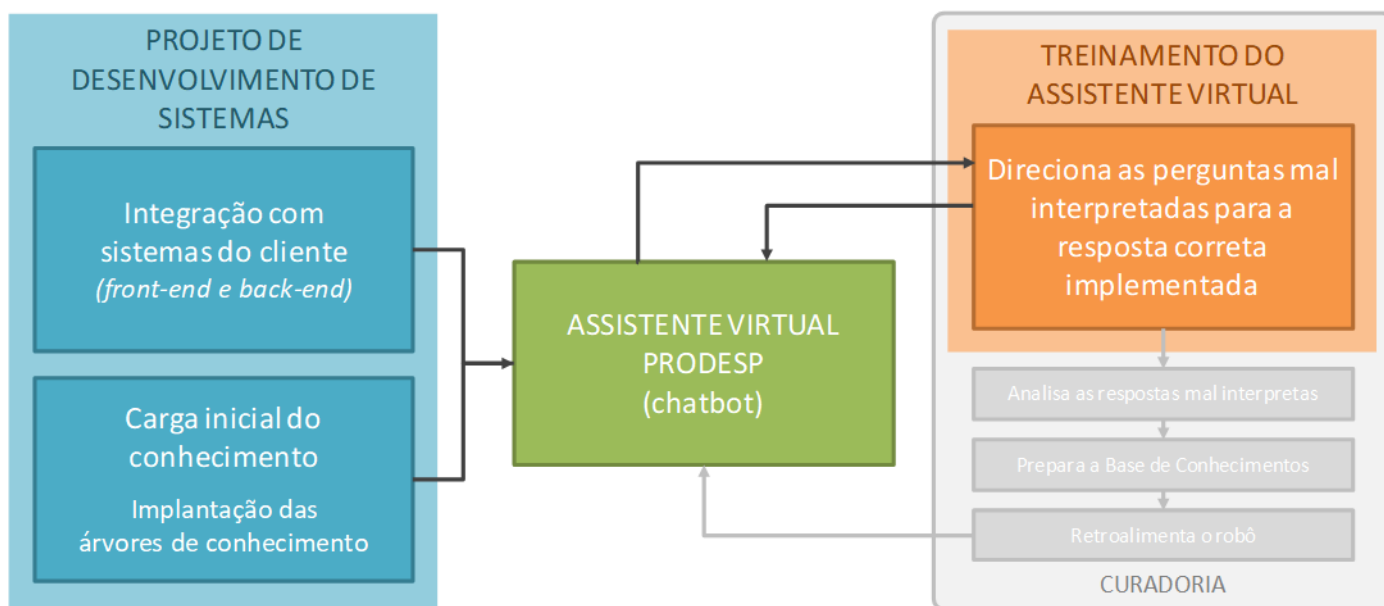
PROJETO DE DESENVOLVIMENTO DE SISTEMAS

Integração com sistemas do cliente
*(front-end e back-end)*

Carga inicial do conhecimento

Implantação das árvores de conhecimento

ASSISTENTE VIRTUAL PRODESP
(chatbot)

TREINAMENTO DO ASSISTENTE VIRTUAL

Direciona as perguntas mal interpretadas para a resposta correta implementada

Analisa as respostas mal interpretas

Prepara a Base de Conhecimentos

Retroalimenta o robô

CURADORIA